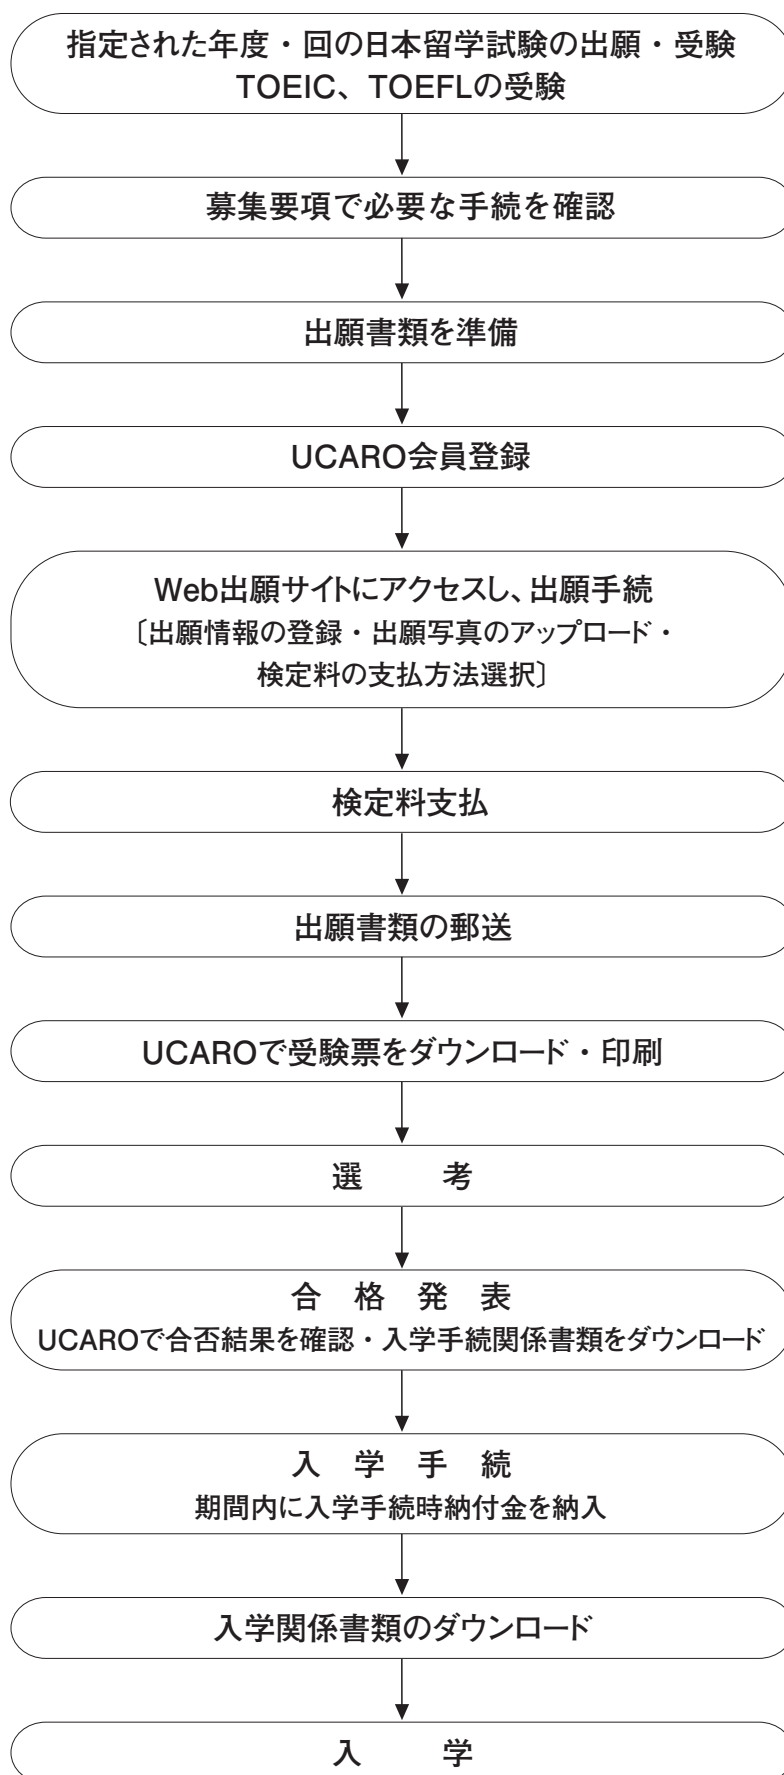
指定された年度・回の日本留学試験の出願・受験
TOEIC、TOEFLの受験

募集要項で必要な手続を確認

出願書類を準備

UCARO会員登録

Web出願サイトにアクセスし、出願手続
〔出願情報の登録・出願写真のアップロード・
検定料の支払方法選択〕

検定料支払

出願書類の郵送

UCAROで受験票をダウンロード・印刷

選　考

合 格 発 表
UCAROで合否結果を確認・入学手続関係書類をダウンロード

入 学 手 続
期間内に入学手続時納付金を納入

入学関係書類のダウンロード

入　学